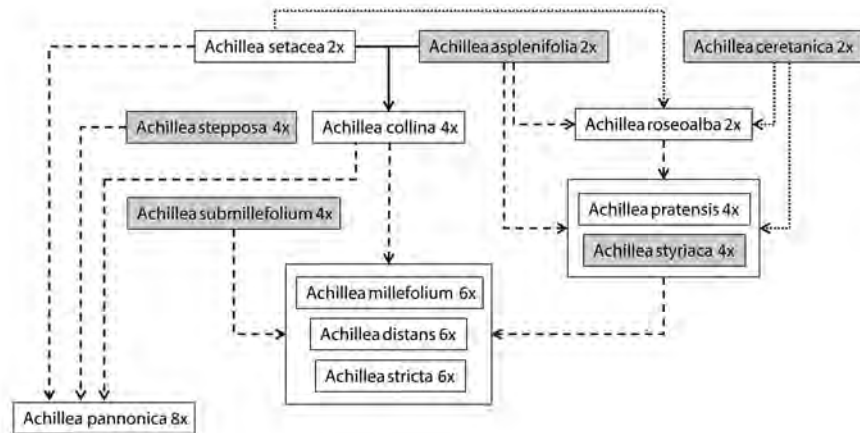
Achillea setacea 2x
Achillea asplenifolia 2x
Achillea ceretanica 2x
Achillea stepposa 4x
Achillea collina 4x
Achillea roseoalba 2x
Achillea submillefolium 4x
Achillea pratensis 4x
Achillea styriaca 4x
Achillea millefolium 6x
Achillea distans 6x
Achillea stricta 6x
Achillea pannonica 8x